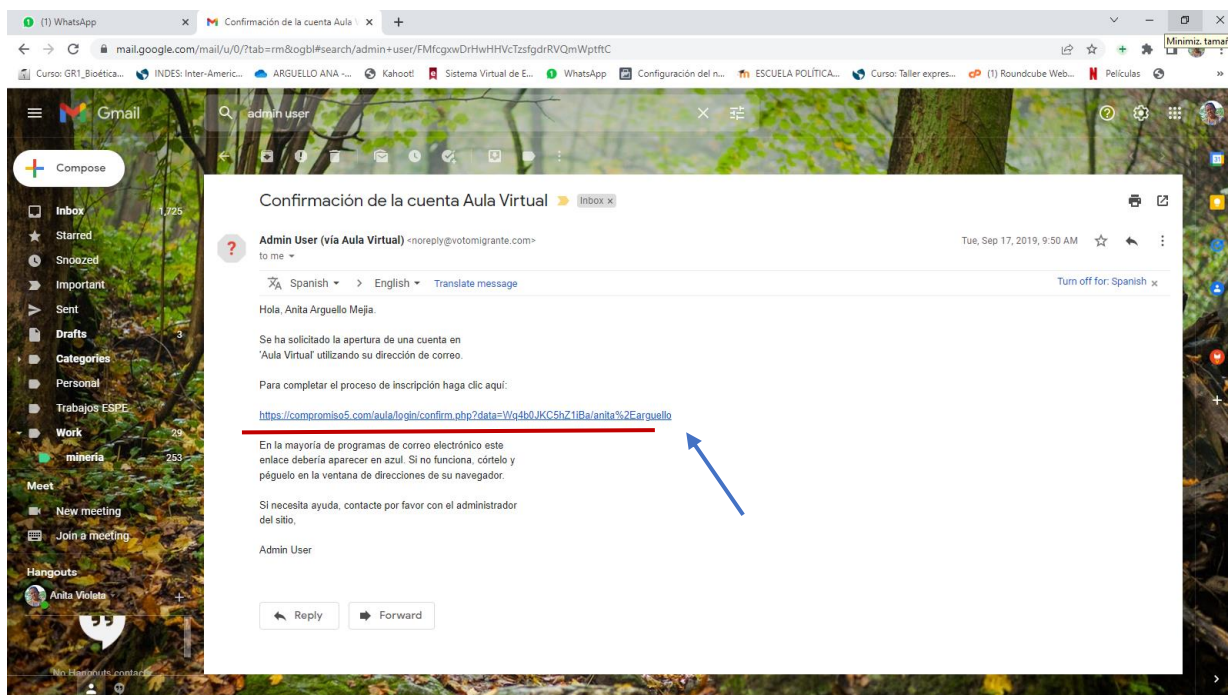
(1) WhatsApp
Confirmación de la cuenta Aula
mail.google.com/mail/u/0/?tab=rm&ogbl#search/admin+user/FMfcgxwDrHwHHVcTzsfgdrRVQmWptftC
Minimiz. tamañ
Curso: GR1_Bioética... INDES: Inter-Americ... ARGUELLO ANA -... Kahoot! Sistema Virtual de E... WhatsApp Configuración del n... ESCUELA POLÍTICA... Curso: Taller expres... (1) Roundcube Web... Películas

Gmail
admin user
Compose
Inbox 1,725
Starred
Snoozed
Important
Sent
Drafts 3
Categories
Personal
Trabajos ESPE
Work 29
mineria 253
Meet
New meeting
Join a meeting
Hangouts
Anita Violeta
No Hangouts contacts

Confirmación de la cuenta Aula Virtual Inbox ×
Admin User (vía Aula Virtual) <noreply@votomigrante.com>
to me
Tue, Sep 17, 2019, 9:50 AM
Spanish > English Translate message
Turn off for: Spanish ×

Hola, Anita Arguello Mejia.

Se ha solicitado la apertura de una cuenta en 'Aula Virtual' utilizando su dirección de correo.

Para completar el proceso de inscripción haga clic aquí:

https://compromiso5.com/aula/login/confirm.php?data=Wq4b0JKC5hZ1lBa/anita%2Earguello

En la mayoría de programas de correo electrónico este enlace debería aparecer en azul. Si no funciona, córtelo y péguelo en la ventana de direcciones de su navegador.

Si necesita ayuda, contacte por favor con el administrador del sitio,

Admin User

Reply
Forward